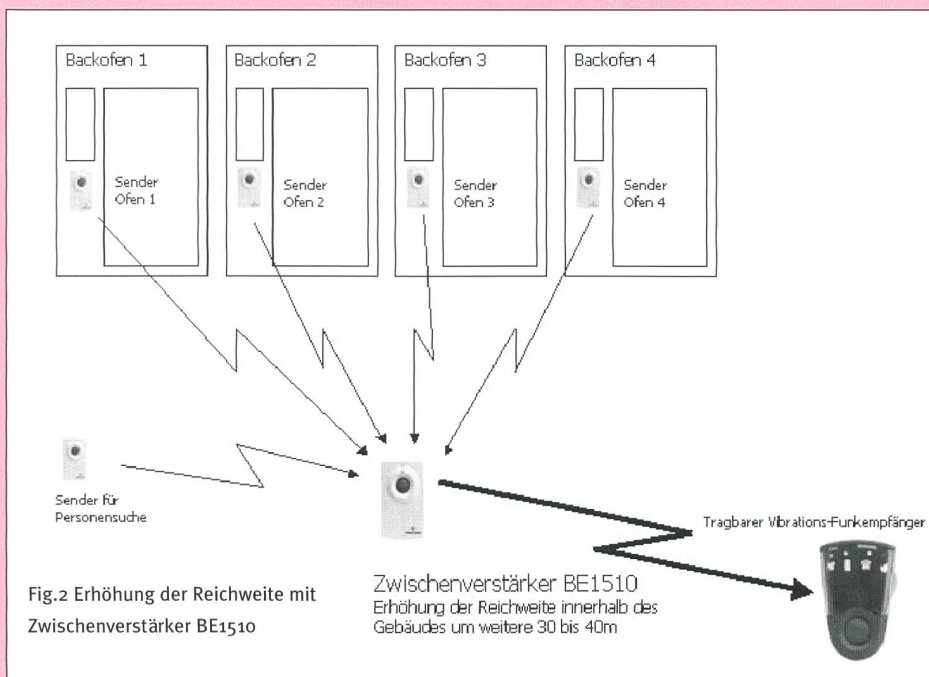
Backofen 1

Sender Ofen 1

Backofen 2

Sender Ofen 2

Backofen 3

Sender Ofen 3

Backofen 4

Sender Ofen 4

Sender für Personensuche

Zwischenverstärker BE1510
Erhöhung der Reichweite innerhalb des Gebäudes um weitere 30 bis 40m

Tragbarer Vibrations-Funkempfänger

Fig.2 Erhöhung der Reichweite mit Zwischenverstärker BE1510